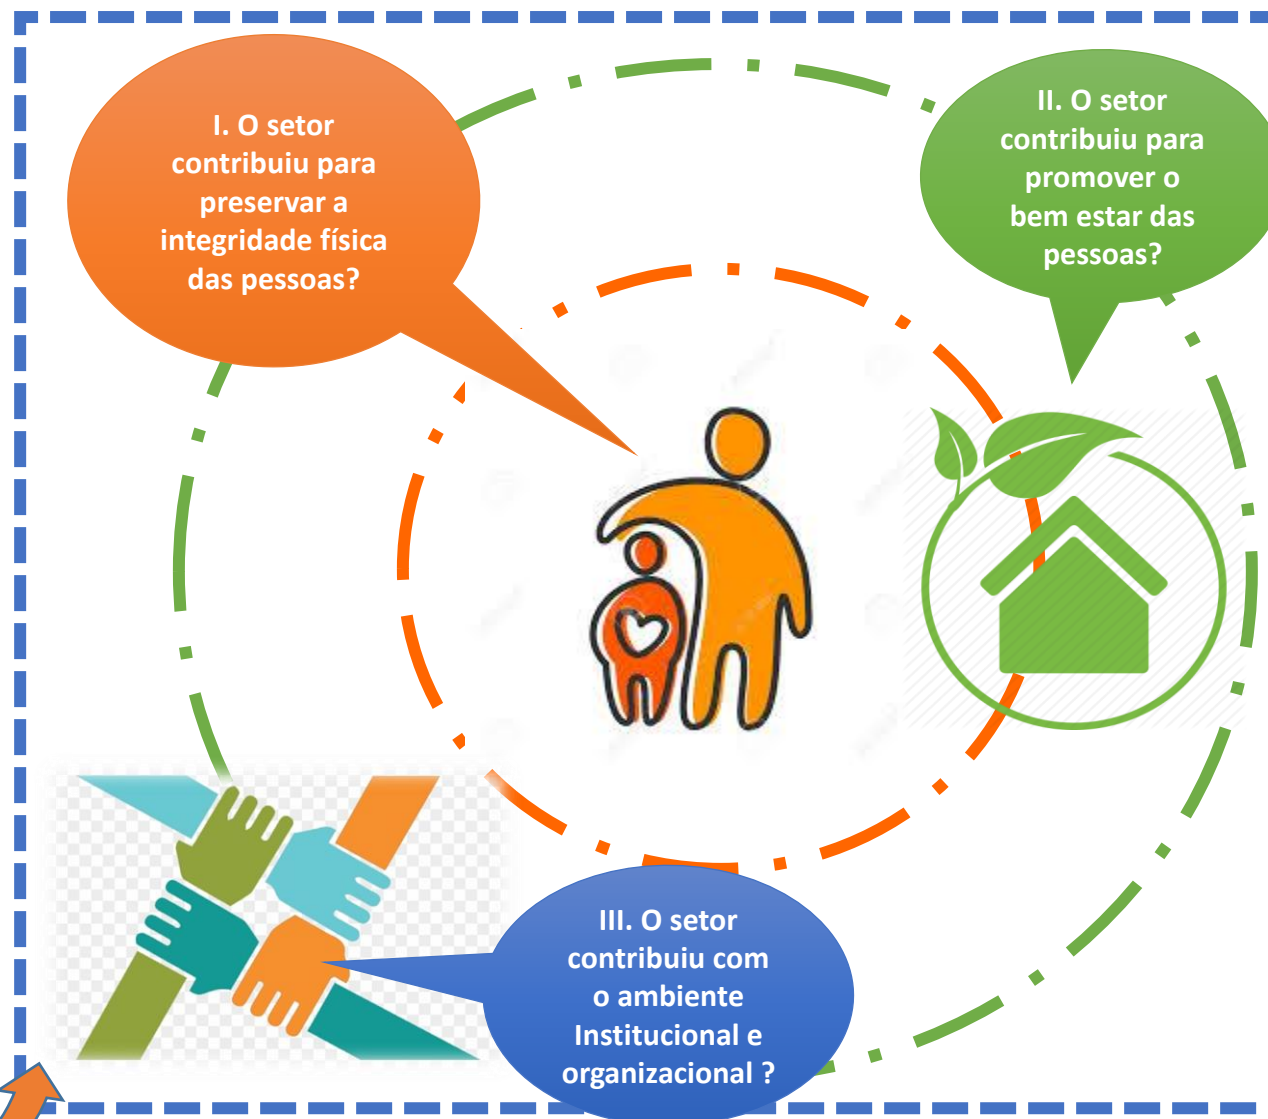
I. O setor contribuiu para preservar a integridade física das pessoas?

II. O setor contribuiu para promover o bem estar das pessoas?

III. O setor contribuiu com o ambiente Institucional e organizacional ?